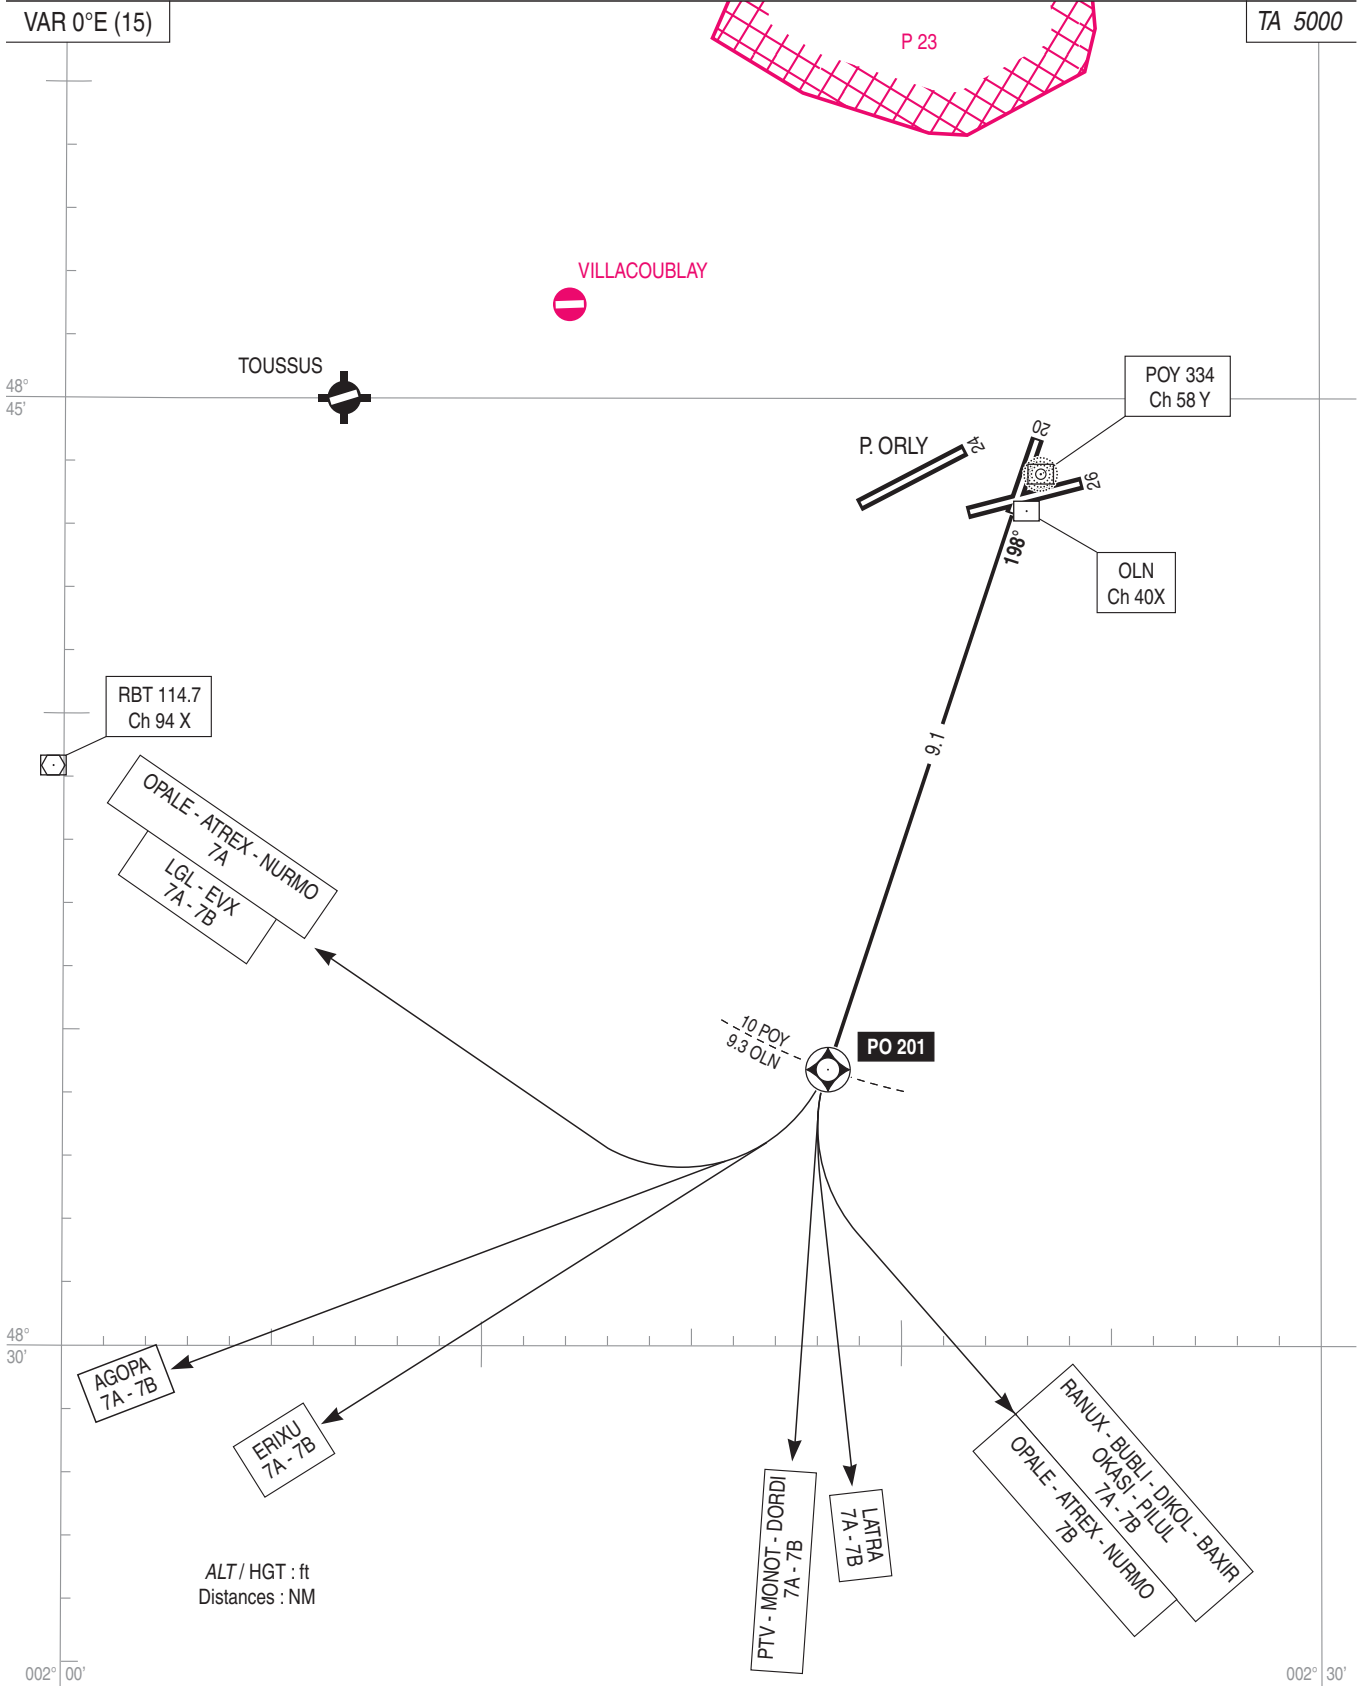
VAR 0°E (15)

TA 5000

P 23

VILLACOUBLAY

TOUSSUS

48° 45'

POY 334
Ch 58 Y

P. ORLY

24

20

26

198°

OLN
Ch 40X

RBT 114.7
Ch 94 X

9.1

OPALE - ATREX - NURMO
7A

LGL - EVX
7A - 7B

10 POY
9.3 OLN

PO 201

48° 30'

AGOPA
7A - 7B

ERIXU
7A - 7B

PTV - MONOT - DORDI
7A - 7B

LATRA
7A - 7B

RANUX - BUBLI - DIKOL - BAXIR
OKASI - PILUL
7A - 7B

OPALE - ATREX - NURMO
7B

ALT / HGT : ft
Distances : NM

002° 00'

002° 30'